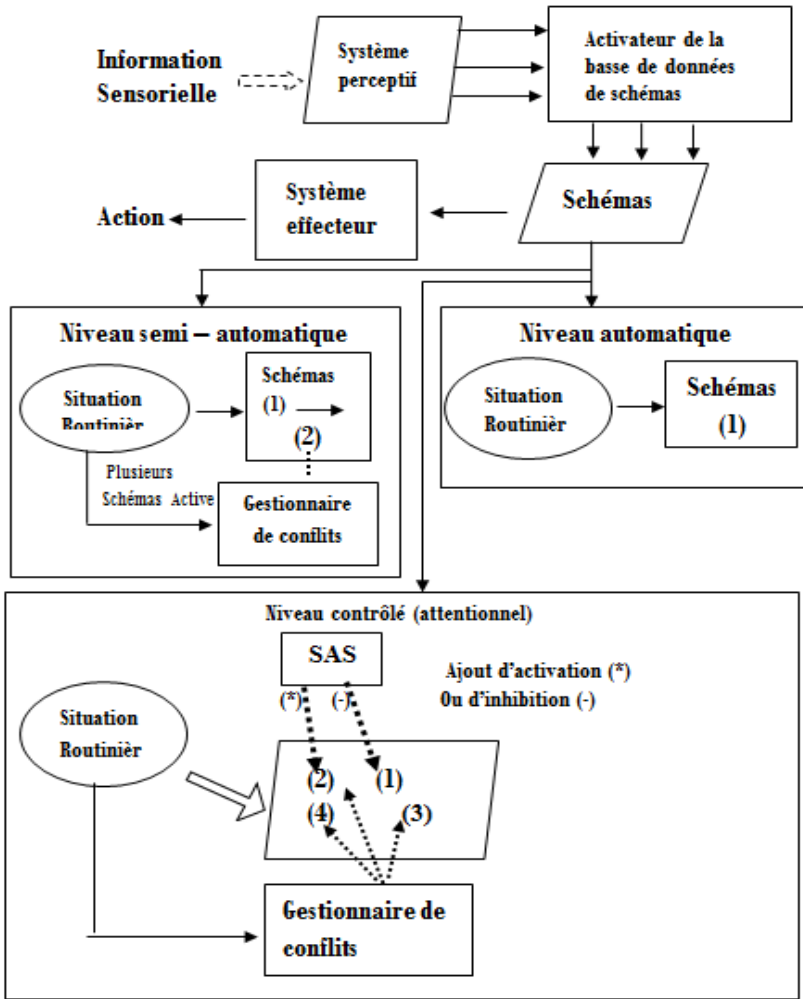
Information Sensorielle

Système perceptif

Activateur de la basse de données de schémas

Action

Système effecteur

Schémas

Niveau semi – automatique

Situation Routinièr

Schémas (1)

(2)

Plusieurs Schémas Active

Gestionnaire de conflits

Niveau automatique

Situation Routinièr

Schémas (1)

Niveau contrôlé (attentionnel)

SAS

Ajout d'activation (*) Ou d'inhibition (-)

(*)

(-)

Situation Routinièr

(2)

(1)

(4)

(3)

Gestionnaire de conflits